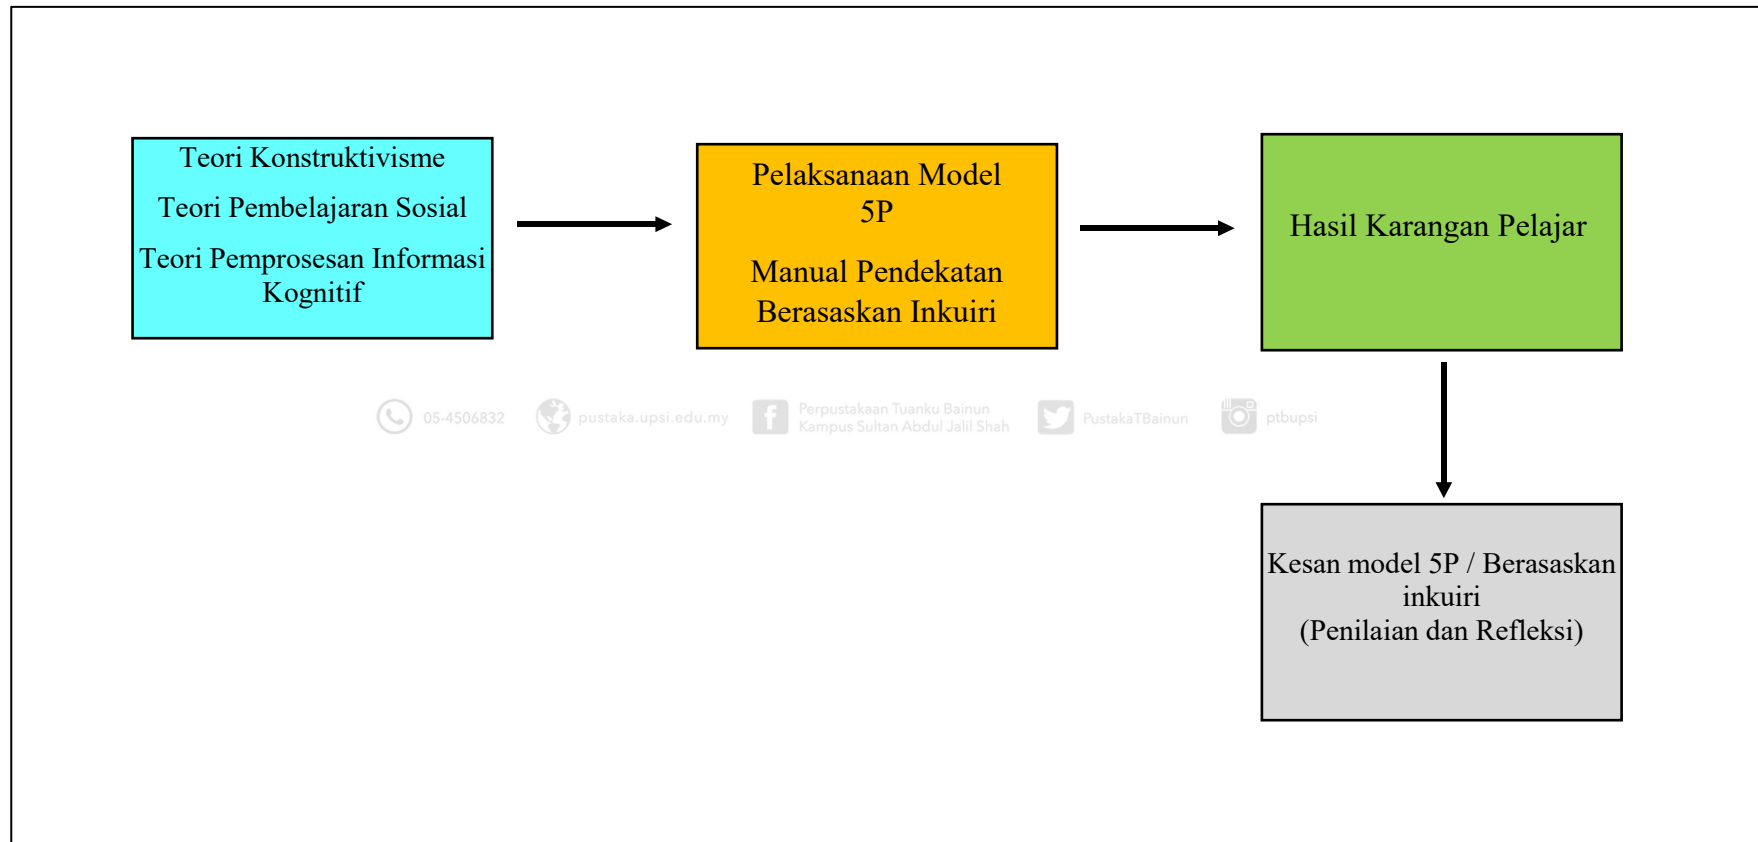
Teori Konstruktivisme

Teori Pembelajaran Sosial

Teori Pemprosesan Informasi Kognitif

Pelaksanaan Model 5P

Manual Pendekatan Berasaskan Inkuiri

Hasil Karangan Pelajar

05-4506832 pustaka.upsi.edu.my Perpustakaan Tuanku Bainun Kampus Sultan Abdul Jalil Shah PustakaTBainun ptbupsi

Kesan model 5P / Berasaskan inkuiri
(Penilaian dan Refleksi)